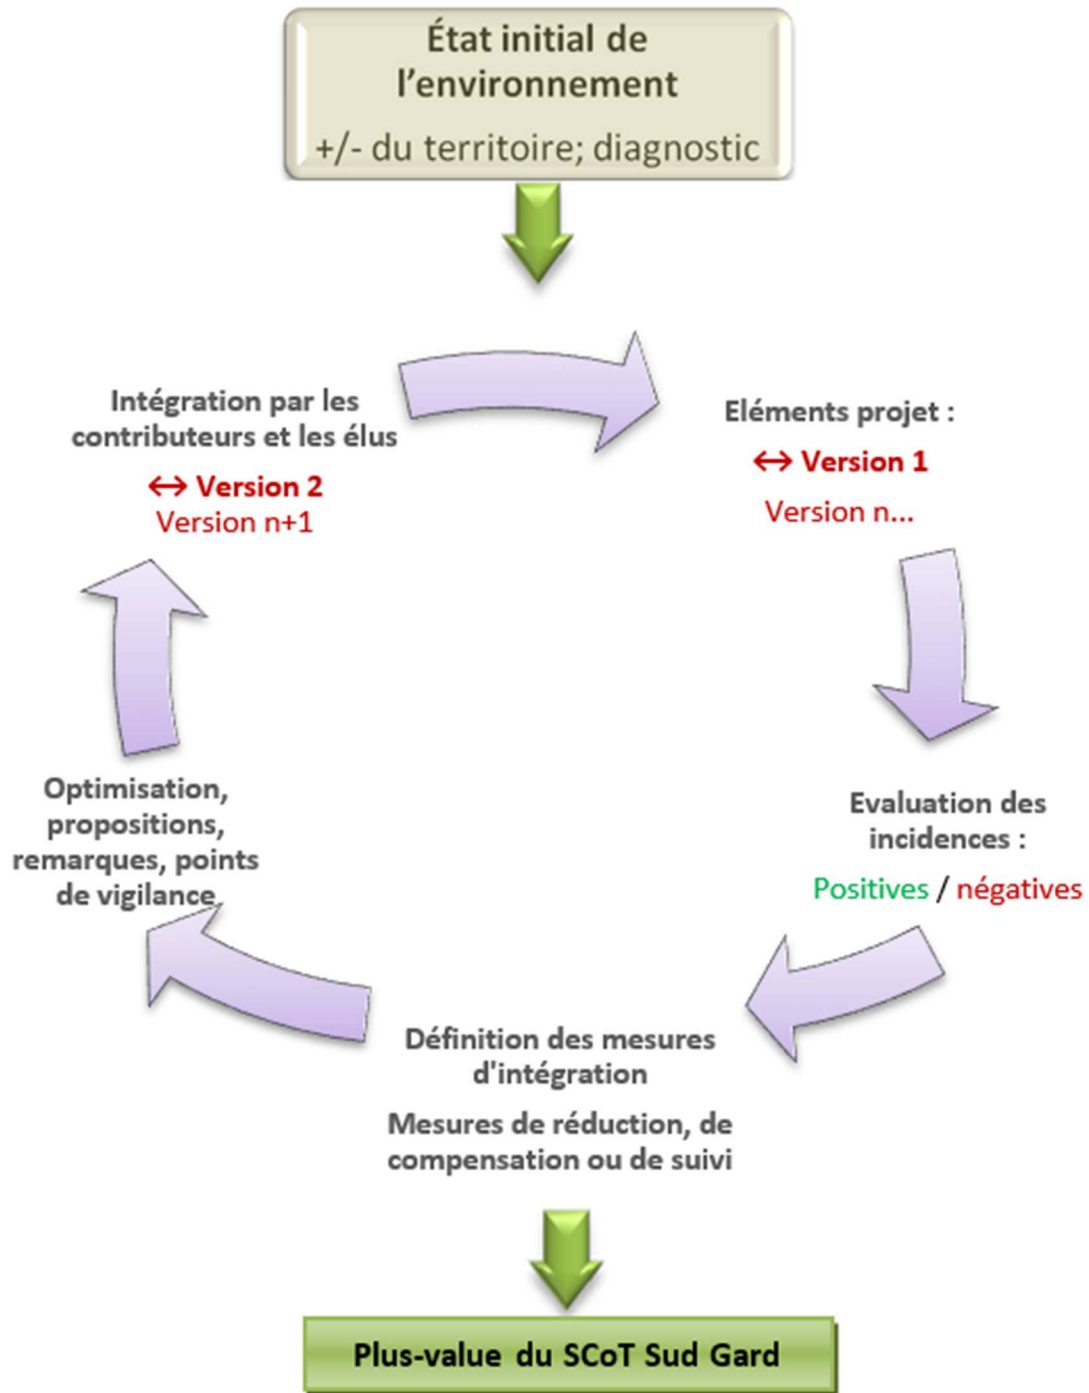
État initial de l'environnement

+/- du territoire; diagnostic

Intégration par les contributeurs et les élus

↔ Version 2
Version n+1

Eléments projet :

↔ Version 1
Version n...

Evaluation des incidences :

Positives / négatives

Définition des mesures d'intégration

Mesures de réduction, de compensation ou de suivi

Optimisation, propositions, remarques, points de vigilance

Plus-value du SCoT Sud Gard